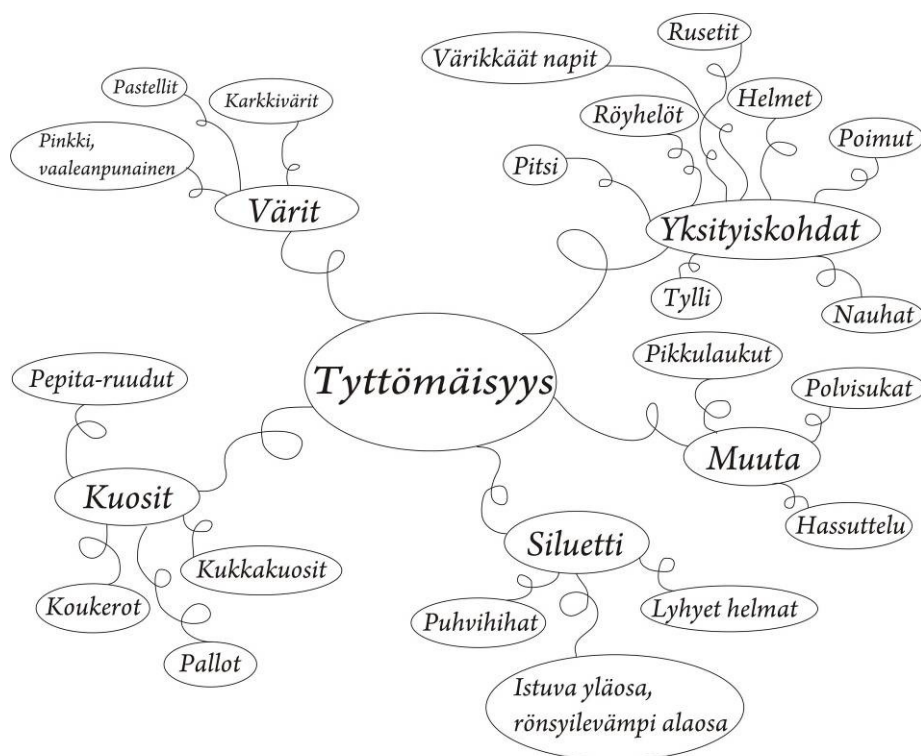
Tyttömäisyys

Värit
Pastellit
Karkkivärit
Pinkki, vaaleanpunainen

Yksityiskohdat
Värikkäät napit
Rusetit
Röyhelöt
Helmet
Poimut
Pitsi
Tylli
Nauhat

Muuta
Pikkulaukut
Polvisukat
Hassuttelu

Siluetti
Puhvihihat
Lyhyet helmat
Istuva yläosa, rönsyilevämpi alaosa

Kuosit
Pepita-ruudut
Kukkakuosit
Koukerot
Pallot